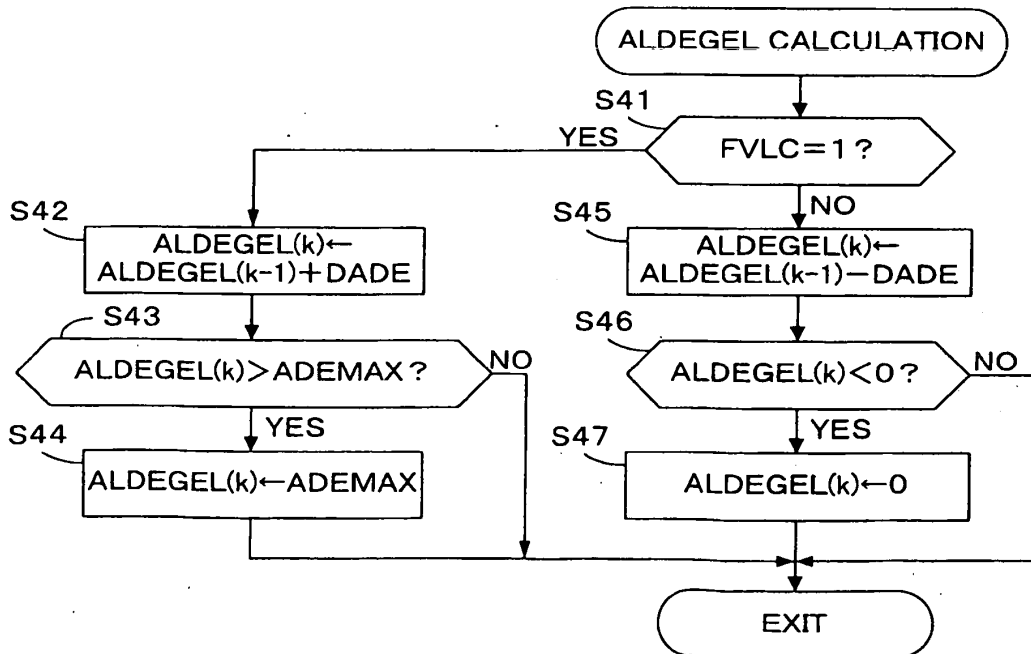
ALDEGEL CALCULATION

S41

YES

FVLC = 1 ?

NO

S42

ALDEGEL(k)← ALDEGEL(k-1) + DADE

S43

ALDEGEL(k) > ADEMAX ?

NO

YES

S44

ALDEGEL(k)←ADEMAX

S45

ALDEGEL(k)← ALDEGEL(k-1) − DADE

S46

ALDEGEL(k) < 0 ?

NO

YES

S47

ALDEGEL(k)←0

EXIT